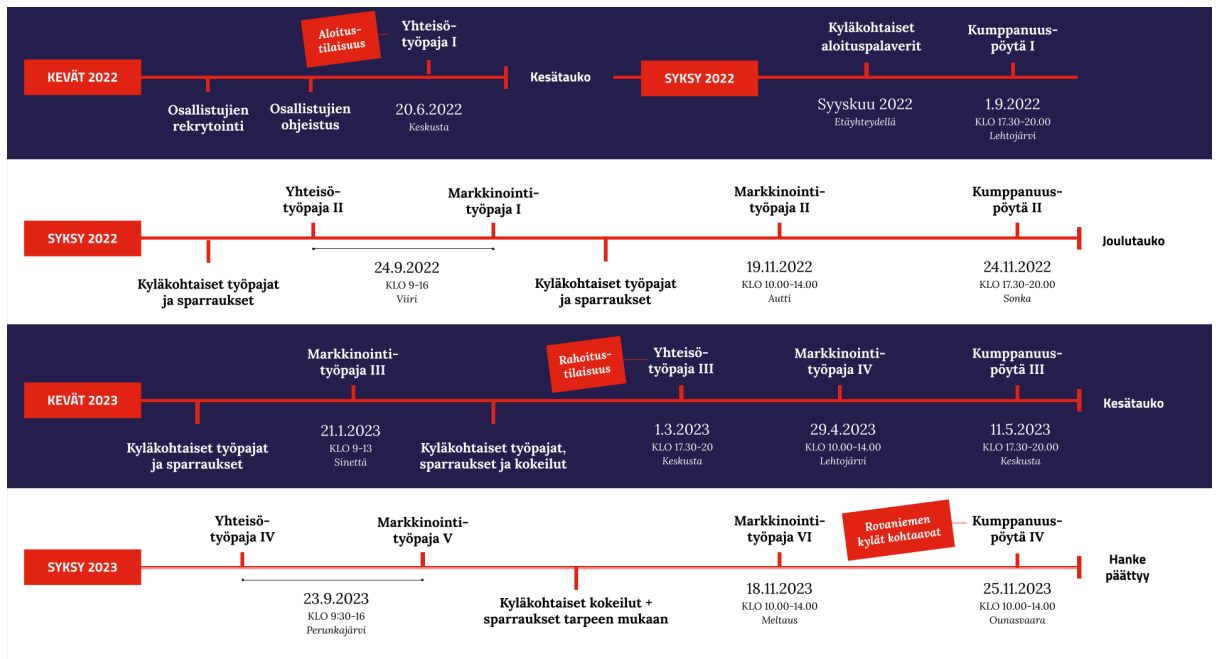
KEVÄT 2022

Aloitustilaisuus

Yhteisötyöpaja I

Osallistujien rekrytointi

Osallistujien ohjeistus

20.6.2022
Keskusta

Kesätauko

SYKSY 2022

Kyläkohtaiset aloituspalaverit

Syyskuu 2022
Etäyhteydellä

Kumppanuuspöytä I

1.9.2022
KLO 17.30-20.00
Lehtojärvi

SYKSY 2022

Yhteisötyöpaja II

Markkinointityöpaja I

24.9.2022
KLO 9-16
Viiri

Kyläkohtaiset työpajat ja sparraukset

Kyläkohtaiset työpajat ja sparraukset

Markkinointityöpaja II

19.11.2022
KLO 10.00-14.00
Autti

Kumppanuuspöytä II

24.11.2022
KLO 17.30-20.00
Sonka

Joulutauko

KEVÄT 2023

Markkinointityöpaja III

21.1.2023
KLO 9-13
Sinettä

Kyläkohtaiset työpajat ja sparraukset

Kyläkohtaiset työpajat, sparraukset ja kokeilut

Rahoitustilaisuus

Yhteisötyöpaja III

1.3.2023
KLO 17.30-20
Keskusta

Markkinointityöpaja IV

29.4.2023
KLO 10.00-14.00
Lehtojärvi

Kumppanuuspöytä III

11.5.2023
KLO 17.30-20.00
Keskusta

Kesätauko

SYKSY 2023

Yhteisötyöpaja IV

Markkinointityöpaja V

23.9.2023
KLO 9:30-16
Perunkajärvi

Kyläkohtaiset kokeilut + sparraukset tarpeen mukaan

Markkinointityöpaja VI

18.11.2023
KLO 10.00-14.00
Meltaus

Rovaniemen kylät kohtaavat

Kumppanuuspöytä IV

25.11.2023
KLO 10.00-14.00
Ounasvaara

Hanke päättyy